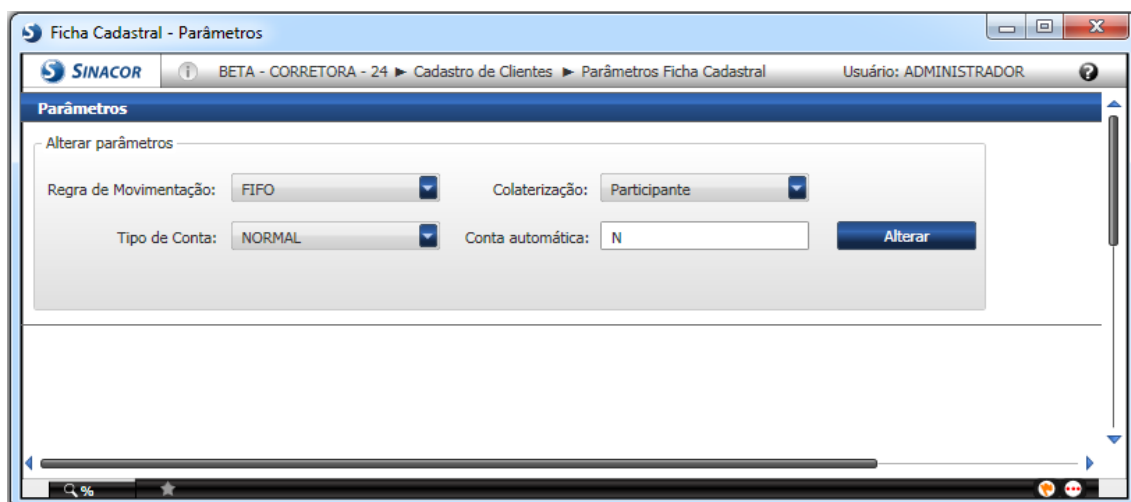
Ficha Cadastral - Parâmetros

SINACOR

BETA - CORRETORA - 24 ► Cadastro de Clientes ► Parâmetros Ficha Cadastral

Usuário: ADMINISTRADOR

Parâmetros

Alterar parâmetros

Regra de Movimentação: FIFO

Colaterização: Participante

Tipo de Conta: NORMAL

Conta automática: N

Alterar

%